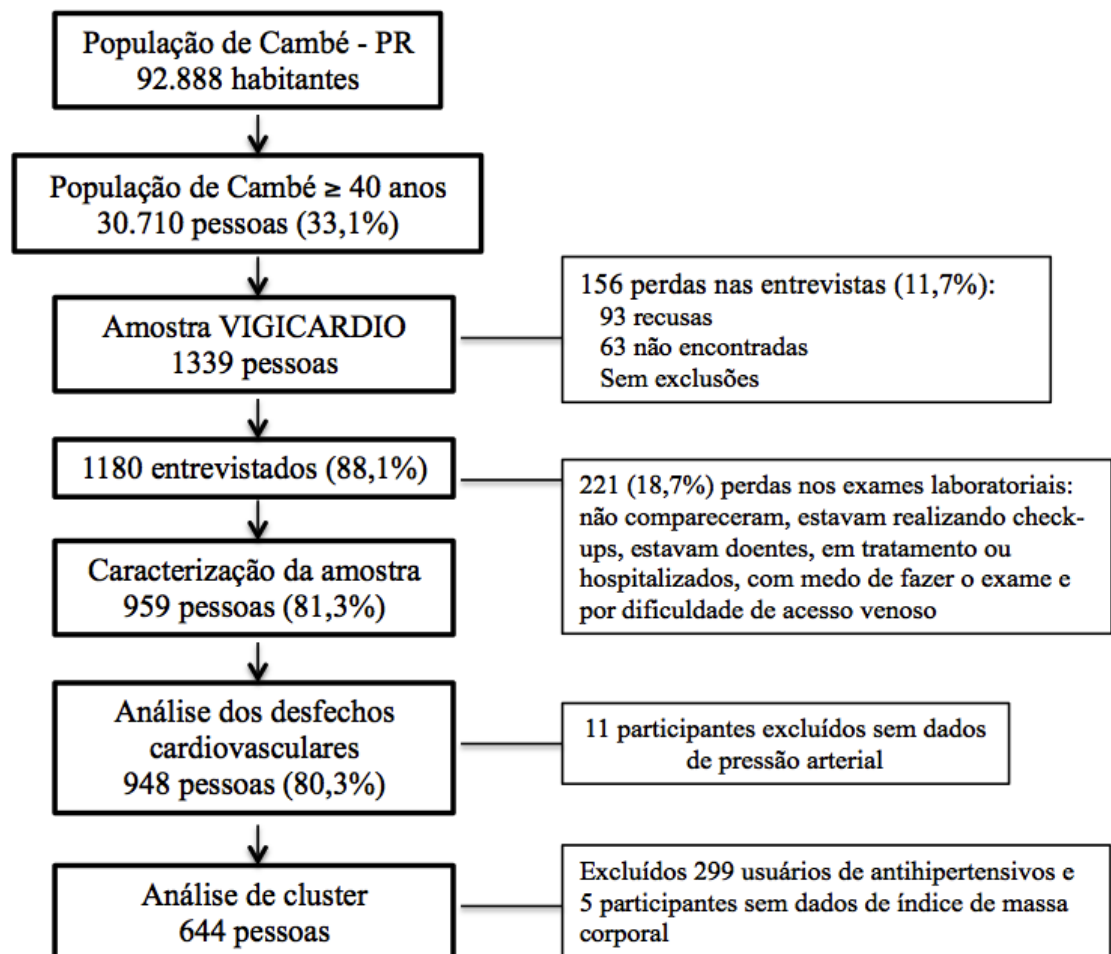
População de Cambé - PR
92.888 habitantes

População de Cambé ≥ 40 anos
30.710 pessoas (33,1%)

Amostra VIGICARDIO
1339 pessoas

156 perdas nas entrevistas (11,7%):
93 recusas
63 não encontradas
Sem exclusões

1180 entrevistados (88,1%)

221 (18,7%) perdas nos exames laboratoriais: não compareceram, estavam realizando check-ups, estavam doentes, em tratamento ou hospitalizados, com medo de fazer o exame e por dificuldade de acesso venoso

Caracterização da amostra
959 pessoas (81,3%)

Análise dos desfechos cardiovasculares
948 pessoas (80,3%)

11 participantes excluídos sem dados de pressão arterial

Análise de cluster
644 pessoas

Excluídos 299 usuários de antihipertensivos e 5 participantes sem dados de índice de massa corporal